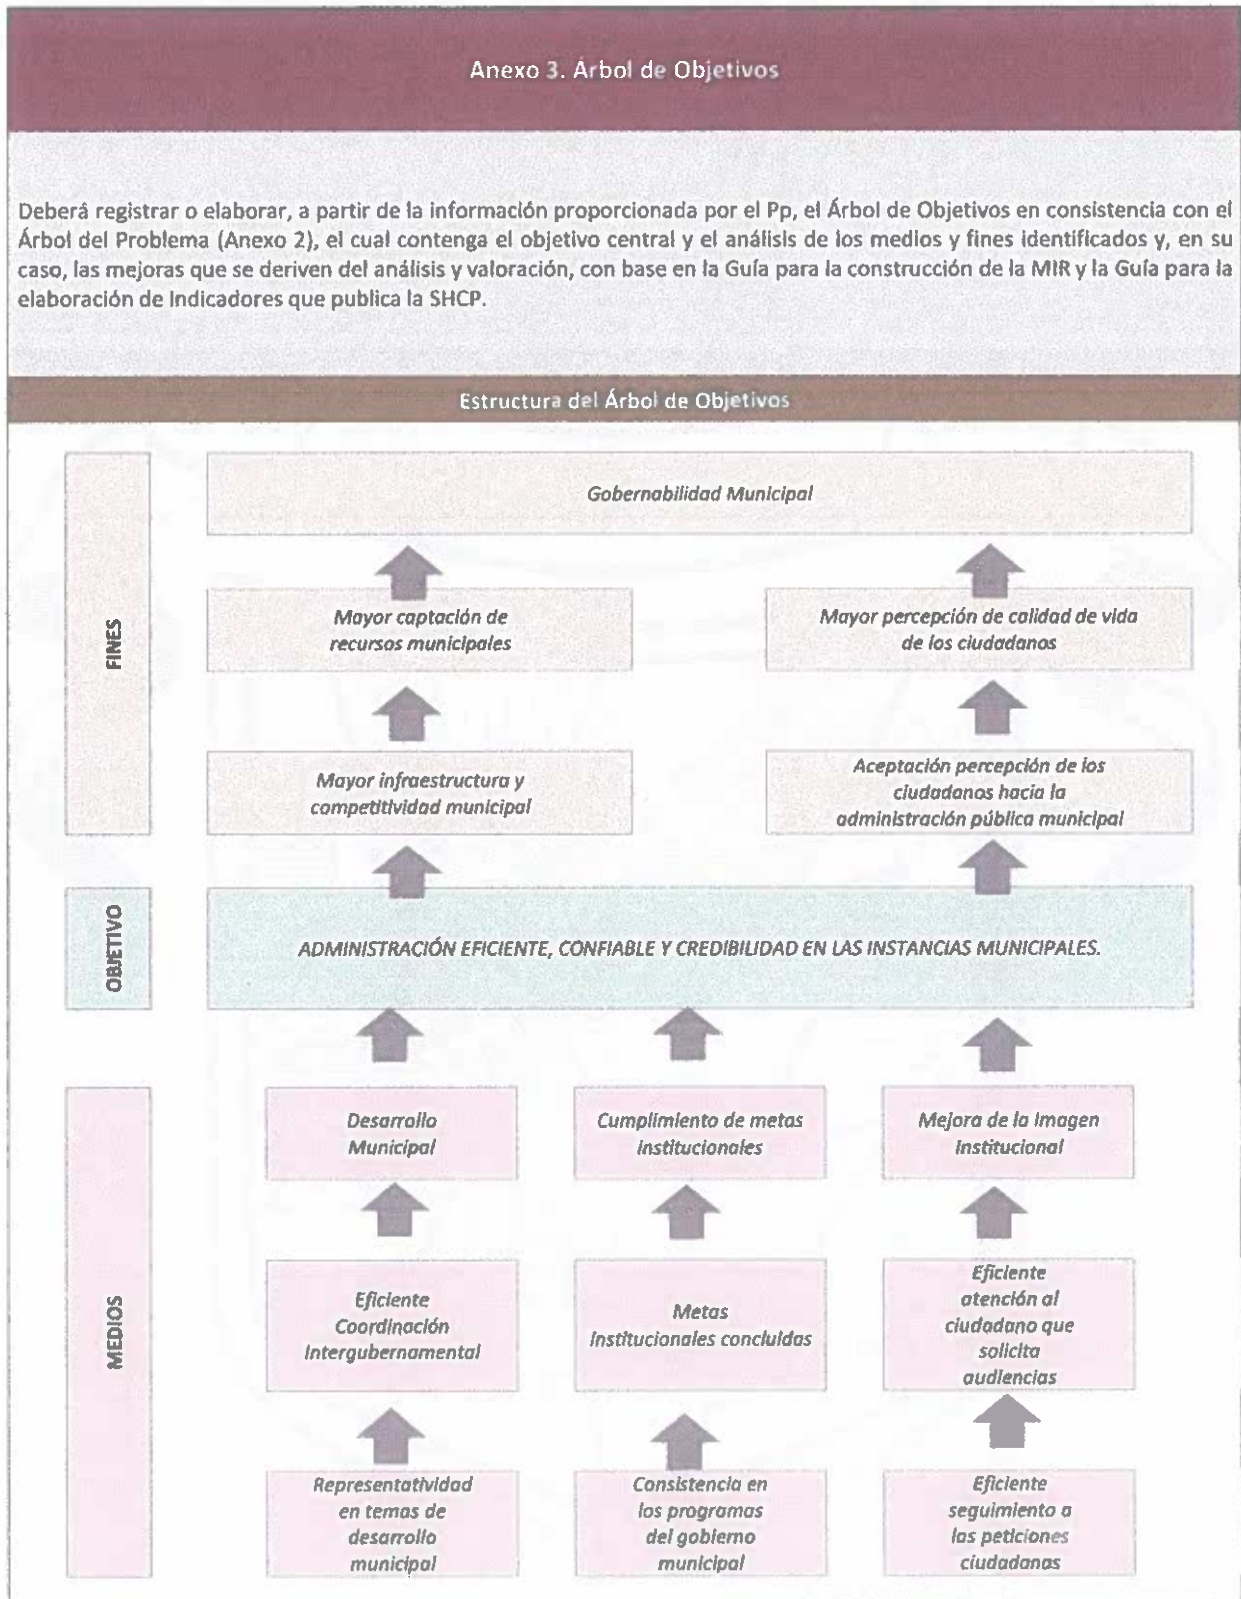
Anexo 3. Árbol de Objetivos

Deberá registrar o elaborar, a partir de la información proporcionada por el Pp, el Árbol de Objetivos en consistencia con el Árbol del Problema (Anexo 2), el cual contenga el objetivo central y el análisis de los medios y fines identificados y, en su caso, las mejoras que se deriven del análisis y valoración, con base en la Guía para la construcción de la MIR y la Guía para la elaboración de Indicadores que publica la SHCP.

Estructura del Árbol de Objetivos

FINES

Gobernabilidad Municipal

Mayor captación de recursos municipales

Mayor percepción de calidad de vida de los ciudadanos

Mayor infraestructura y competitividad municipal

Aceptación percepción de los ciudadanos hacia la administración pública municipal

OBJETIVO

ADMINISTRACIÓN EFICIENTE, CONFIABLE Y CREDIBILIDAD EN LAS INSTANCIAS MUNICIPALES.

MEDIOS

Desarrollo Municipal

Cumplimiento de metas institucionales

Mejora de la imagen institucional

Eficiente Coordinación Intergubernamental

Metas institucionales concluidas

Eficiente atención al ciudadano que solicita audiencias

Representatividad en temas de desarrollo municipal

Consistencia en los programas del gobierno municipal

Eficiente seguimiento a las peticiones ciudadanas